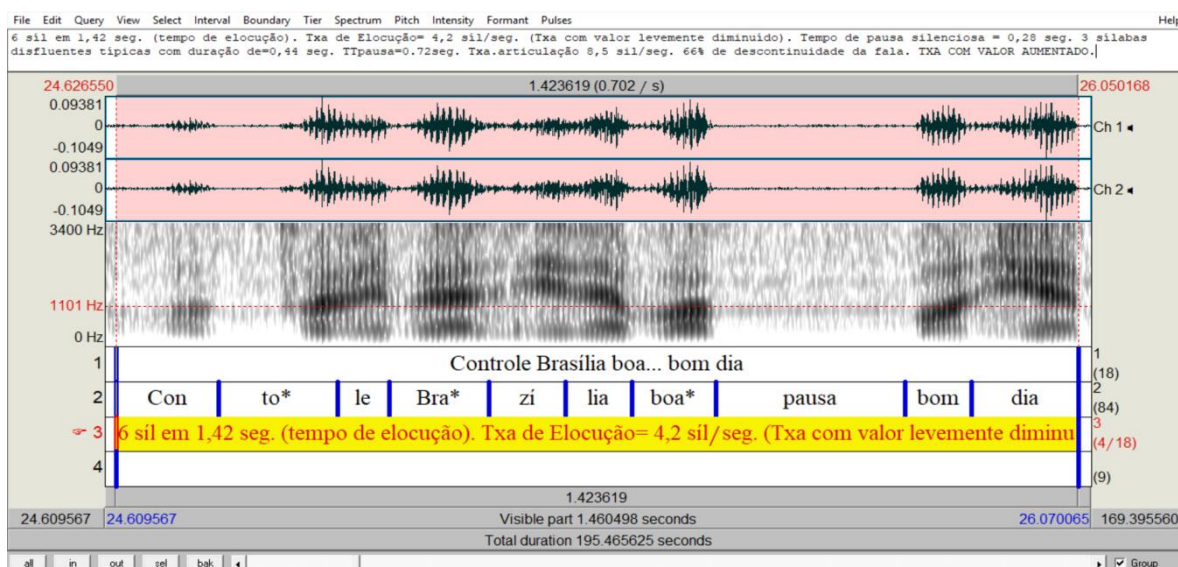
File Edit Query View Select Interval Boundary Tier Spectrum Pitch Intensity Formant Pulses Help

6 síl em 1,42 seg. (tempo de elocução). Txa de Elocução= 4,2 síl/seg. (Txa com valor levemente diminuído). Tempo de pausa silenciosa = 0,28 seg. 3 sílabas disfluentes típicas com duração de=0,44 seg. TTpausa=0.72seg. Txa.articulação 8,5 sil/seg. 66% de descontinuidade da fala. TXA COM VALOR AUMENTADO.

24.626550
1.423619 (0.702 / s)
26.050168
0.09381
0
-0.1049
Ch 1
0.09381
0
-0.1049
Ch 2
3400 Hz
1101 Hz
0 Hz

| 1 | Controle Brasília boa... bom dia | | | | | | | | | 1 (18) |
|---|---|---|---|---|---|---|---|---|---|---|
| 2 | Con | to* | le | Bra* | zí | lia | boa* | pausa | bom | dia | 2 (84) |
| 3 | 6 síl em 1,42 seg. (tempo de elocução). Txa de Elocução= 4,2 síl/seg. (Txa com valor levemente diminu | | | | | | | | | 3 (4/18) |
| 4 | | | | | | | | | | (9) |

1.423619
24.609567 24.609567 Visible part 1.460498 seconds 26.070065 169.395560
Total duration 195.465625 seconds
all in out sel bak Group